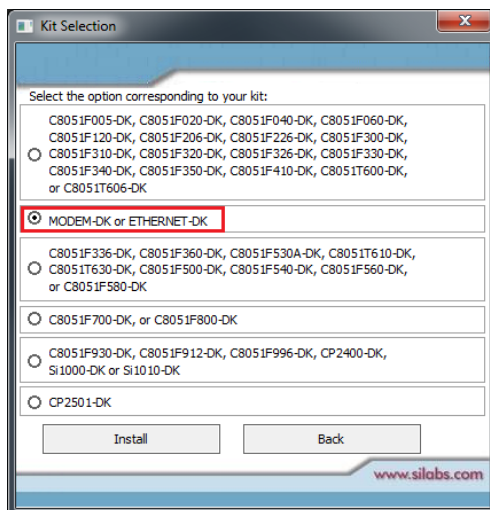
Kit Selection

Select the option corresponding to your kit:

C8051F005-DK, C8051F020-DK, C8051F040-DK, C8051F060-DK, C8051F120-DK, C8051F206-DK, C8051F226-DK, C8051F300-DK, C8051F310-DK, C8051F320-DK, C8051F326-DK, C8051F330-DK, C8051F340-DK, C8051F350-DK, C8051F410-DK, C8051T600-DK, or C8051T606-DK

MODEM-DK or ETHERNET-DK

C8051F336-DK, C8051F360-DK, C8051F530A-DK, C8051T610-DK, C8051T630-DK, C8051F500-DK, C8051F540-DK, C8051F560-DK, or C8051F580-DK

C8051F700-DK, or C8051F800-DK

C8051F930-DK, C8051F912-DK, C8051F996-DK, CP2400-DK, Si1000-DK or Si1010-DK

CP2501-DK

Install

Back

www.silabs.com